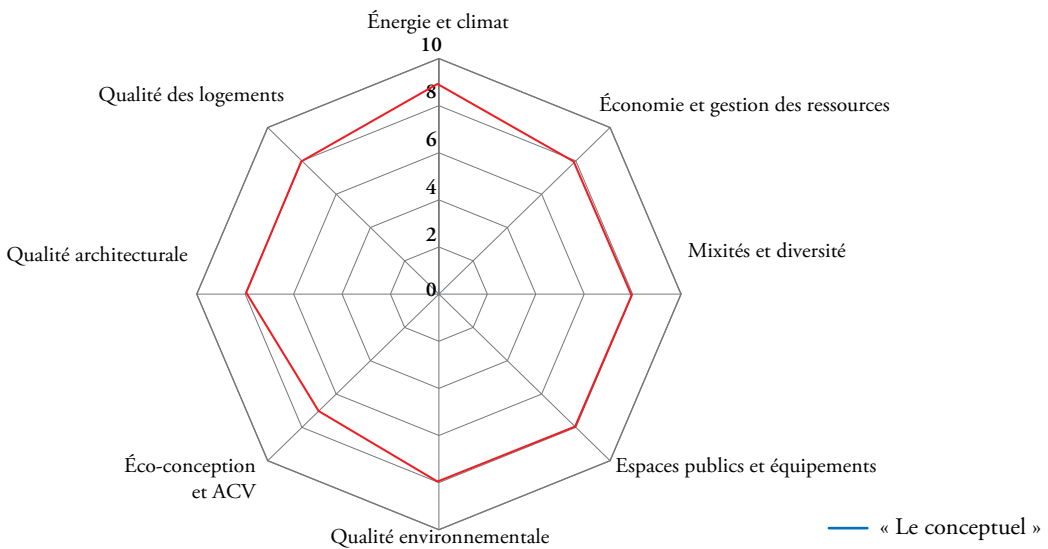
Énergie et climat
10
8
6
4
2
0
Économie et gestion des ressources
Mixités et diversité
Espaces publics et équipements
Qualité environnementale
Éco-conception et ACV
Qualité architecturale
Qualité des logements
« Le conceptuel »